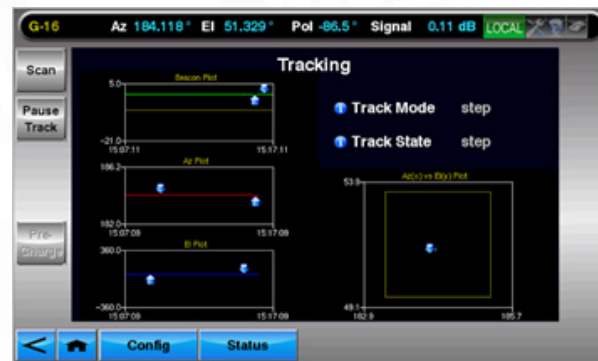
G-16 Az 184.118° El 51.329° Pol -86.5° Signal 0.11 dB LOCAL

Scan

Pause Track

Pre-Charge

Tracking

Beacon Plot

5.0

-21.0

15:07:11

15:17:11

Az Plot

186.2

182.0

15:07:09

15:17:09

El Plot

360.0

-360.0

15:07:09

15:17:09

Track Mode step

Track State step

Az(x) vs El(y) Plot

53.9

49.1

182.9

185.7

Config

Status